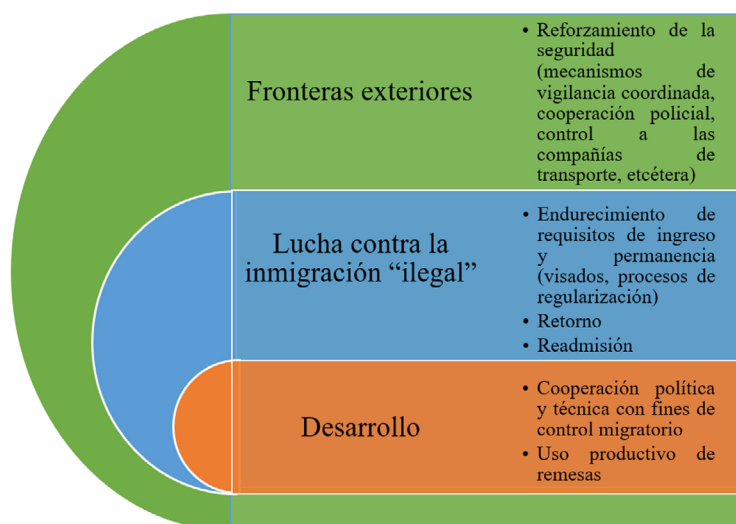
Fronteras exteriores

• Reforzamiento de la seguridad (mecanismos de vigilancia coordinada, cooperación policial, control a las compañías de transporte, etcétera)

Lucha contra la inmigración “ilegal”

• Endurecimiento de requisitos de ingreso y permanencia (visados, procesos de regularización)
• Retorno
• Readmisión

Desarrollo

• Cooperación política y técnica con fines de control migratorio
• Uso productivo de remesas